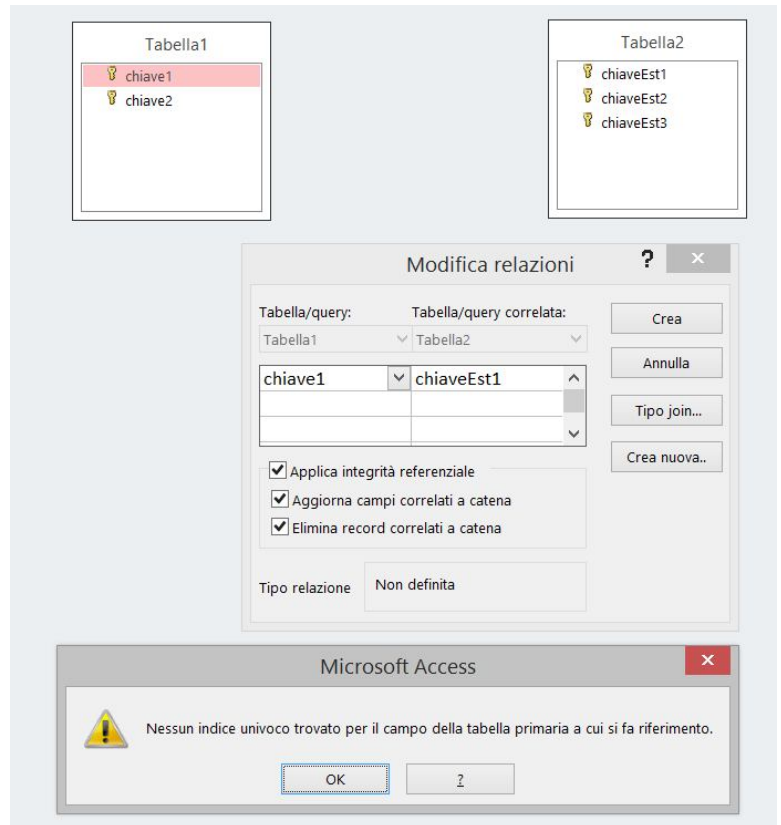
Tabella1
chiave1
chiave2

Tabella2
chiaveEst1
chiaveEst2
chiaveEst3

Modifica relazioni
?
×

Tabella/query:
Tabella1
Tabella/query correlata:
Tabella2

| chiave1 | chiaveEst1 |
|---|---|
| | |
| | |

Crea
Annulla
Tipo join...
Crea nuova..

Applica integrità referenziale
Aggiorna campi correlati a catena
Elimina record correlati a catena

Tipo relazione
Non definita

Microsoft Access
×

Nessun indice univoco trovato per il campo della tabella primaria a cui si fa riferimento.

OK
?